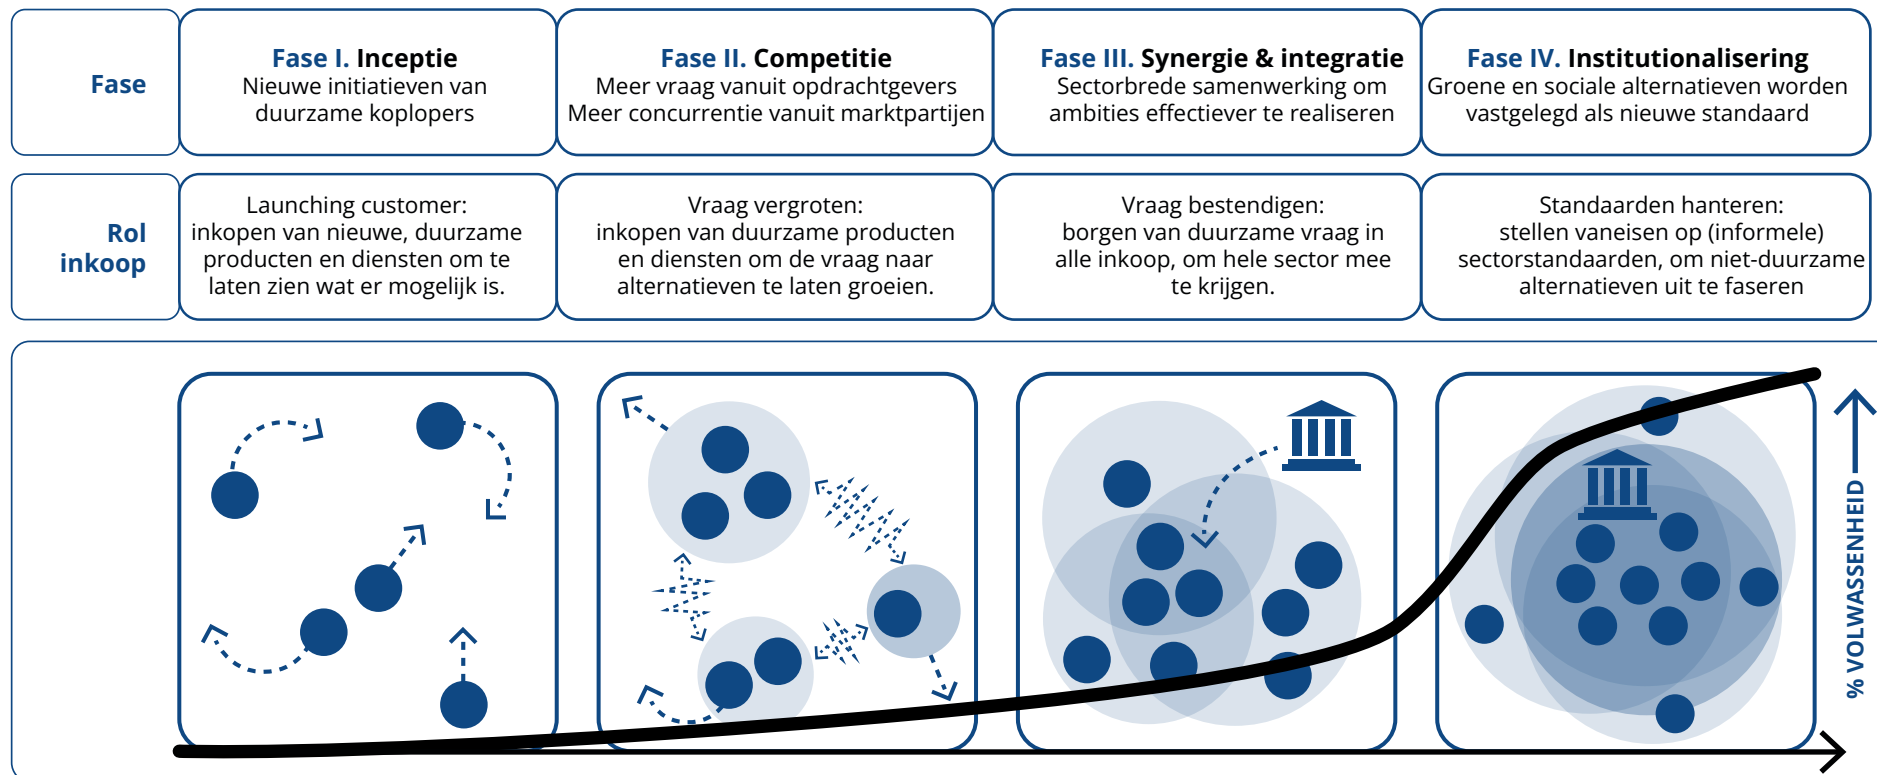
| Fase | **Fase I. Inceptie** Nieuwe initiatieven van duurzame koplopers | **Fase II. Competitie** Meer vraag vanuit opdrachtgevers Meer concurrentie vanuit marktpartijen | **Fase III. Synergie & integratie** Sectorbrede samenwerking om ambities effectiever te realiseren | **Fase IV. Institutionalisering** Groene en sociale alternatieven worden vastgelegd als nieuwe standaard |
|---|---|---|---|---|
| Rol inkoop | Launching customer: inkopen van nieuwe, duurzame producten en diensten om te laten zien wat er mogelijk is. | Vraag vergroten: inkopen van duurzame producten en diensten om de vraag naar alternatieven te laten groeien. | Vraag bestendigen: borgen van duurzame vraag in alle inkoop, om hele sector mee te krijgen. | Standaarden hanteren: stellen vaneisen op (informele) sectorstandaarden, om niet-duurzame alternatieven uit te faseren |

% VOLWASSENHEID